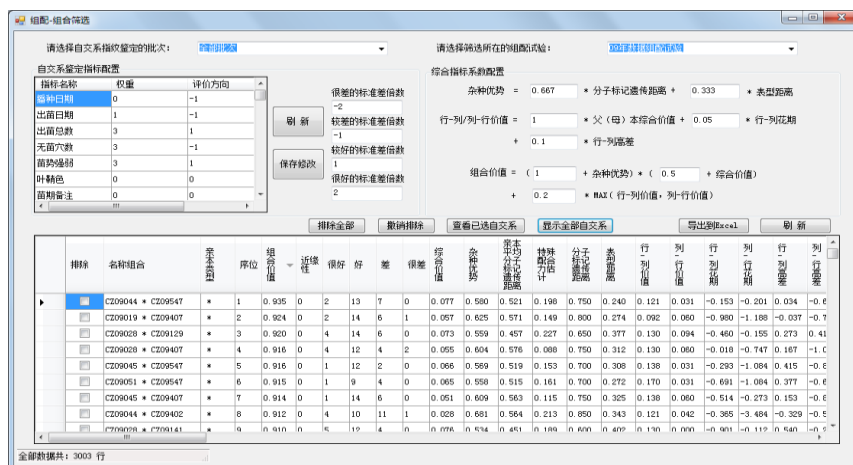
组配-组合筛选

请选择自交系指数鉴定的批次: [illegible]
请选择筛选所在的组配试验: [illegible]

自交系鉴定指标配置

| 指标名称 | 权重 | 评价方向 |
|---|---|---|
| 播种日期 | 0 | -1 |
| 出苗日期 | 1 | -1 |
| 出苗总数 | 3 | 1 |
| 无苗穴数 | 3 | -1 |
| 苗势强弱 | 3 | 1 |
| 叶鞘色 | 0 | 0 |
| 苗期备注 | 0 | 0 |

刷 新
保存修改

很差的标准差倍数 -2
较差的标准差倍数 -1
较好的标准差倍数 1
很好的标准差倍数 2

综合指标系数配置

杂种优势 = 0.667 * 分子标记遗传距离 + 0.333 * 表型距离

行-列/列-行价值 = 1 * 父(母)本综合价值 + 0.05 * 行-列花期 + 0.1 * 行-列高差

组合价值 = ( 1 + 杂种优势) * ( 0.5 + 综合价值)
+ 0.2 * MAX(行-列价值,列-行价值)

排除全部 撤销排除 查看已选自交系 显示全部自交系 导出到Excel 刷 新

| | 排除 | 名称组合 | 亲本类型 | 序位 | 综合价值 | 近缘性 | 很好 | 好 | 差 | 很差 | 综合价值 | 杂种优势 | 亲本平均分子标记遗传距离 | 特殊配合力估计 | 分子标记遗传距离 | 表型距离 | 行-列价值 | 列-行价值 | 行-列花期 | 列-行花期 | 行-列高差 | 列-行高差 |
|---|---|---|---|---|---|---|---|---|---|---|---|---|---|---|---|---|---|---|---|---|---|---|
| ▶ | | CZ09044 * CZ09547 | * | 1 | 0.935 | 0 | 2 | 13 | 7 | 0 | 0.077 | 0.580 | 0.521 | 0.198 | 0.750 | 0.240 | 0.121 | 0.031 | -0.153 | -0.201 | 0.034 | -0.6 |
| | | CZ09019 * CZ09407 | * | 2 | 0.924 | 0 | 2 | 14 | 6 | 1 | 0.057 | 0.625 | 0.571 | 0.149 | 0.800 | 0.274 | 0.092 | 0.080 | -0.980 | -1.188 | -0.037 | -0.7 |
| | | CZ09028 * CZ09129 | * | 3 | 0.920 | 0 | 4 | 14 | 6 | 0 | 0.073 | 0.559 | 0.457 | 0.227 | 0.650 | 0.377 | 0.130 | 0.094 | -0.460 | -0.155 | 0.273 | 0.41 |
| | | CZ09028 * CZ09407 | * | 4 | 0.916 | 0 | 4 | 12 | 4 | 2 | 0.055 | 0.604 | 0.576 | 0.088 | 0.750 | 0.312 | 0.130 | 0.060 | -0.018 | -0.747 | 0.167 | -1.0 |
| | | CZ09045 * CZ09547 | * | 5 | 0.916 | 0 | 1 | 12 | 2 | 0 | 0.066 | 0.569 | 0.519 | 0.153 | 0.700 | 0.308 | 0.138 | 0.031 | -0.293 | -1.084 | 0.415 | -0.6 |
| | | CZ09051 * CZ09547 | * | 6 | 0.915 | 0 | 1 | 9 | 4 | 0 | 0.065 | 0.558 | 0.515 | 0.161 | 0.700 | 0.272 | 0.170 | 0.031 | -0.691 | -1.084 | 0.377 | -0.6 |
| | | CZ09045 * CZ09407 | * | 7 | 0.914 | 0 | 1 | 14 | 6 | 0 | 0.051 | 0.609 | 0.563 | 0.115 | 0.750 | 0.325 | 0.138 | 0.060 | -0.514 | -0.273 | 0.153 | -0.6 |
| | | CZ09044 * CZ09402 | * | 8 | 0.912 | 0 | 4 | 10 | 11 | 1 | 0.028 | 0.681 | 0.564 | 0.213 | 0.850 | 0.343 | 0.121 | 0.042 | -0.365 | -3.484 | -0.329 | -0.5 |
| | | CZ09028 * CZ09141 | * | 9 | 0.910 | 0 | 5 | 12 | 4 | 0 | 0.076 | 0.534 | 0.451 | 0.189 | 0.600 | 0.402 | 0.130 | 0.000 | -0.901 | -0.112 | 0.540 | -0.3 |

全部数据共: 3003 行